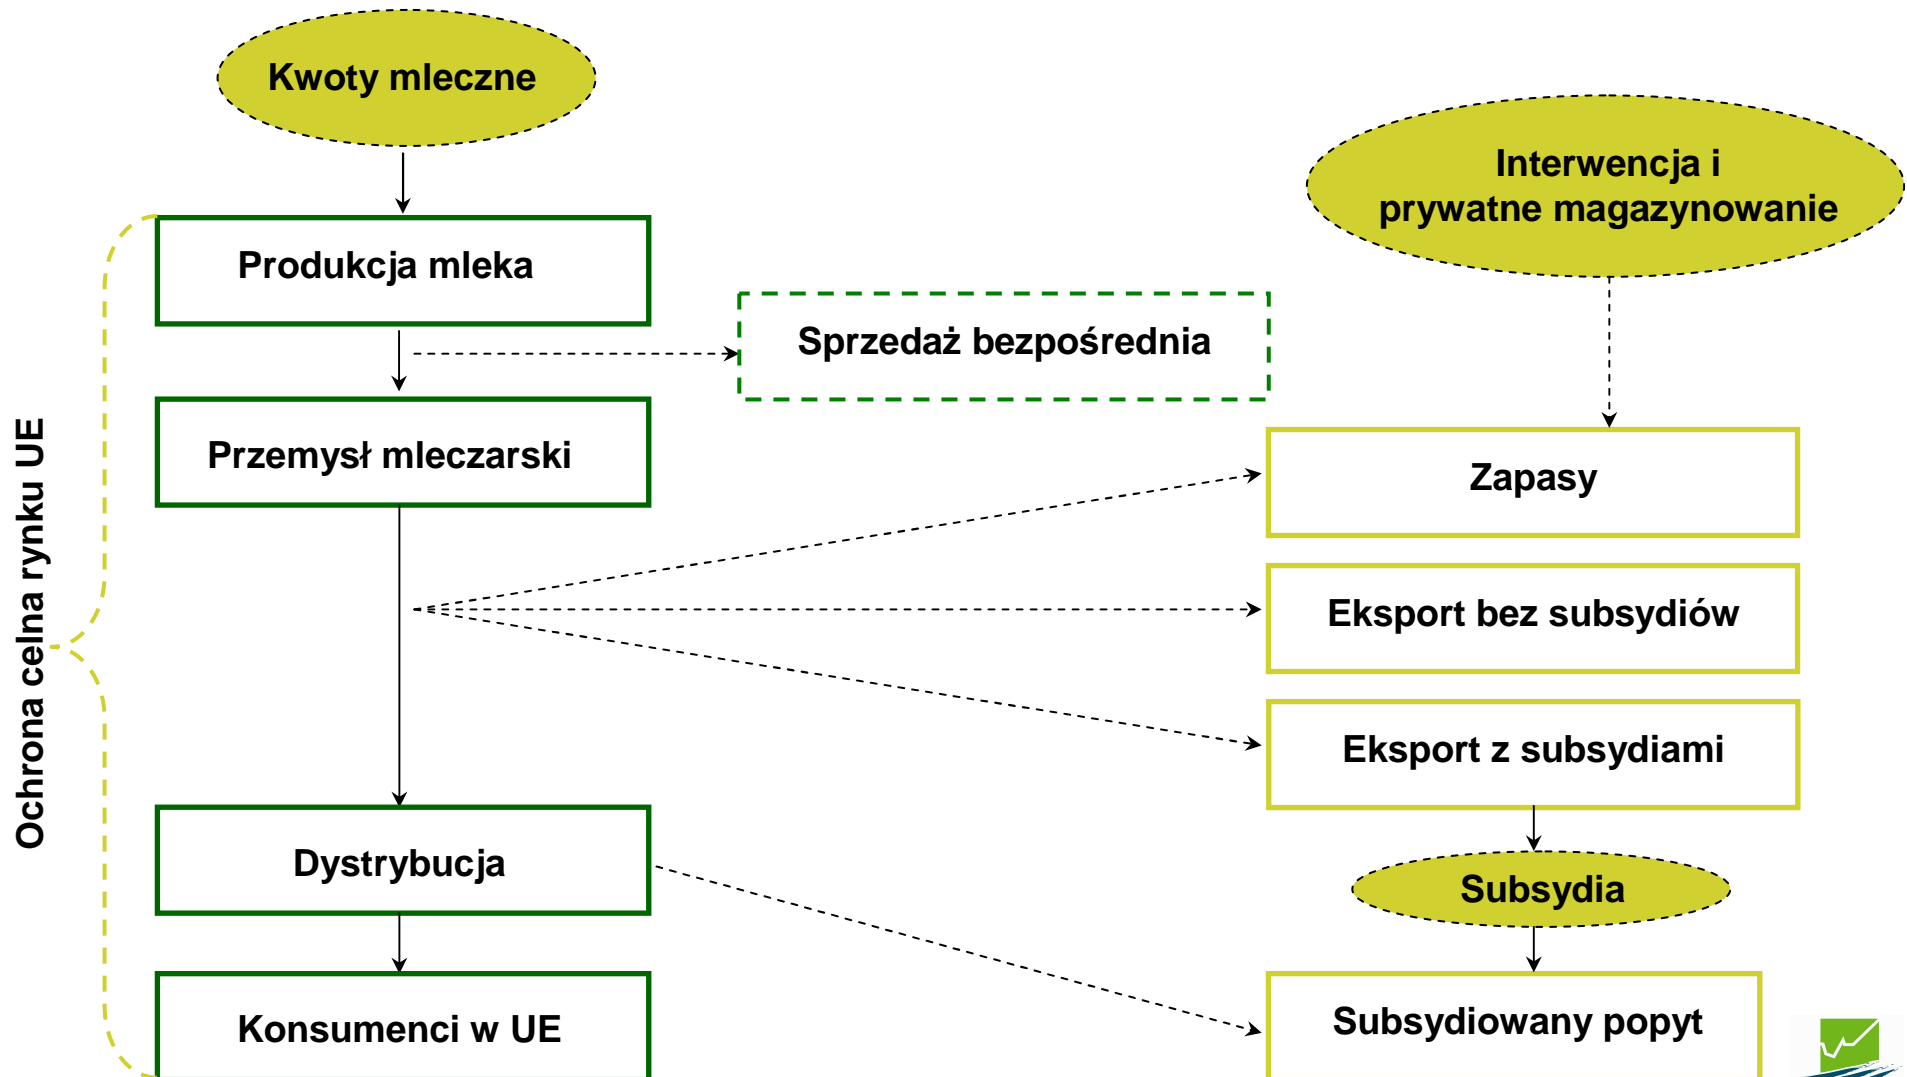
Kwoty mleczne

Interwencja i prywatne magazynowanie

Produkcja mleka

Sprzedaż bezpośrednia

Przemysł mleczarski

Zapasy

Eksport bez subsydiów

Eksport z subsydiami

Subsydia

Dystrybucja

Konsumenci w UE

Subsydiowany popyt

Ochrona celna rynku UE